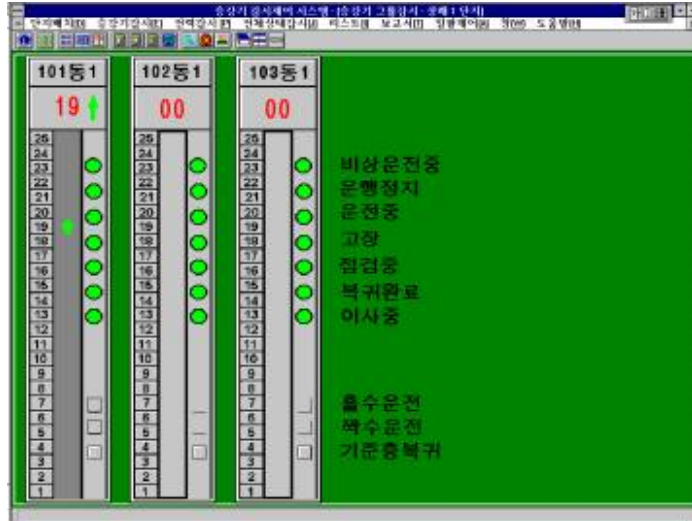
승강기 감시제어 시스템 - [승강기 그룹감시 - 상매1단지]
단지배치[I] 승강기감시[E] 전체감시[F] 전체상태감시[U] 리스트[I] 보고서[I] 원격제어[R] 창[W] 도움말[H]

101동1
19

102동1
00

103동1
00

25
24
23
22
21
20
19
18
17
16
15
14
13
12
11
10
9
8
7
6
5
4
3
2
1

25
24
23
22
21
20
19
18
17
16
15
14
13
12
11
10
9
8
7
6
5
4
3
2
1

25
24
23
22
21
20
19
18
17
16
15
14
13
12
11
10
9
8
7
6
5
4
3
2
1

비상운전중
운행정지
운전중
고장
점검중
복귀완료
이사중

홀수운전
짝수운전
기준층복귀